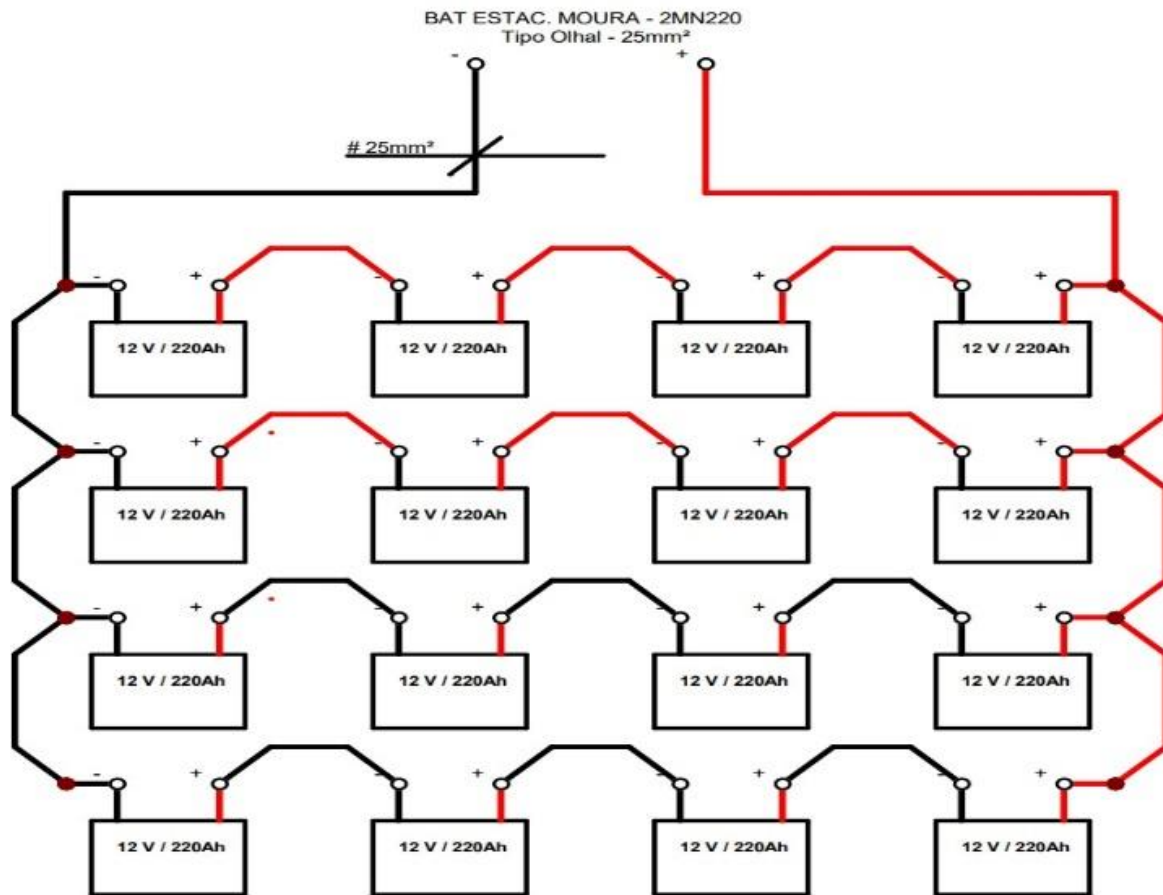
BAT ESTAC. MOURA - 2MN220
Tipo Olhal - 25mm²

- +

# 25mm²

- + - + - + - +
12 V / 220Ah 12 V / 220Ah 12 V / 220Ah 12 V / 220Ah

- + - + - + - +
12 V / 220Ah 12 V / 220Ah 12 V / 220Ah 12 V / 220Ah

- + - + - + - +
12 V / 220Ah 12 V / 220Ah 12 V / 220Ah 12 V / 220Ah

- + - + - + - +
12 V / 220Ah 12 V / 220Ah 12 V / 220Ah 12 V / 220Ah